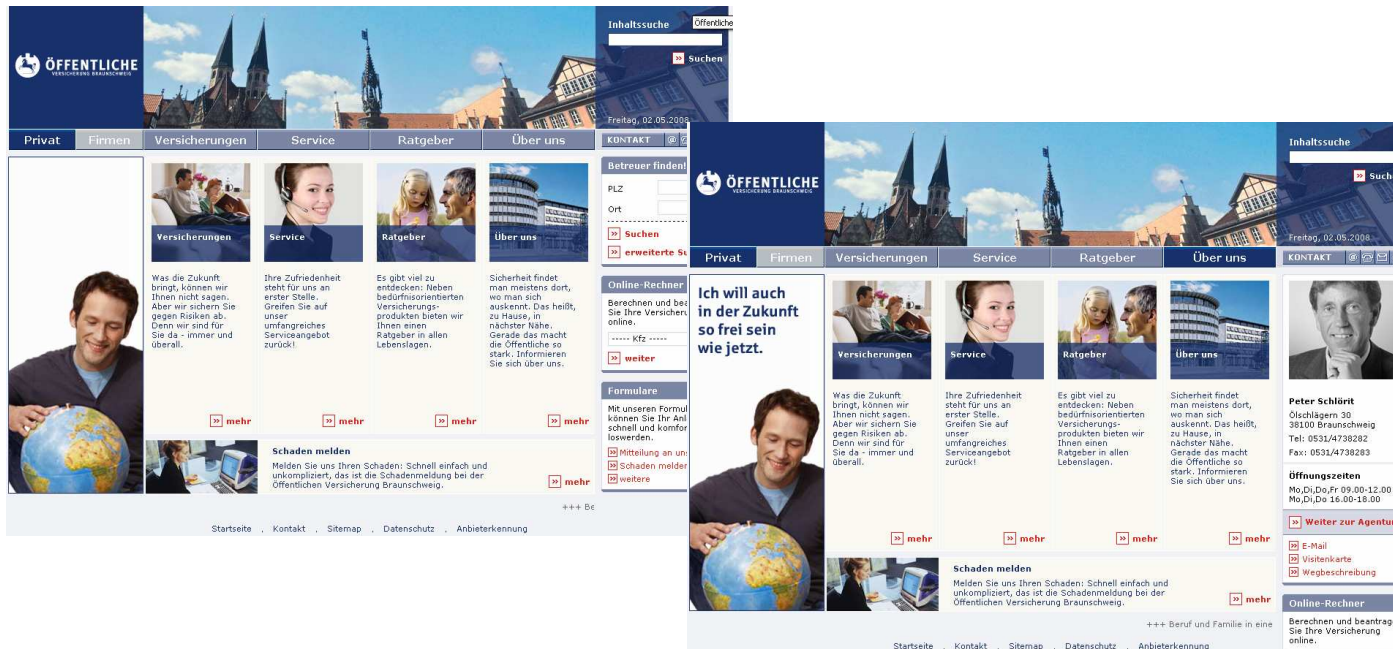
ÖFFENTLICHE
VERSICHERUNG BRAUNSCHWEIG

Inhaltssuche
Öffentliche
Suchen

Freitag, 02.05.2008

Privat Firmen Versicherungen Service Ratgeber Über uns

KONTAKT

Betreuer finden!
PLZ
Ort
Suchen
erweiterte Su

Versicherungen
Was die Zukunft bringt, können wir Ihnen nicht sagen. Aber wir sichern Sie gegen Risiken ab. Denn wir sind für Sie da - immer und überall.
mehr

Service
Ihre Zufriedenheit steht für uns an erster Stelle. Greifen Sie auf unser umfangreiches Serviceangebot zurück!
mehr

Ratgeber
Es gibt viel zu entdecken: Neben bedürfnisorientierten Versicherungsprodukten bieten wir Ihnen einen Ratgeber in allen Lebenslagen.
mehr

Über uns
Sicherheit findet man meistens dort, wo man sich auskennt. Das heißt, zu Hause, in nächster Nähe. Gerade das macht die Öffentliche so stark. Informieren Sie sich über uns.
mehr

Online-Rechner
Berechnen und bea Sie Ihre Versicheru online.
----- Kfz -----
weiter

Formulare
Mit unseren Formul können Sie Ihr Anl schnell und komfor loswerden.
Mitteilung an uns
Schaden melden
weitere

Schaden melden
Melden Sie uns Ihren Schaden: Schnell einfach und unkompliziert, das ist die Schadenmeldung bei der Öffentlichen Versicherung Braunschweig.
mehr

+++ Be

Startseite . Kontakt . Sitemap . Datenschutz . Anbieterkennung

ÖFFENTLICHE
VERSICHERUNG BRAUNSCHWEIG

Inhaltssuche
Such

Freitag, 02.05.2008

Privat Firmen Versicherungen Service Ratgeber Über uns

KONTAKT

Ich will auch in der Zukunft so frei sein wie jetzt.

Versicherungen
Was die Zukunft bringt, können wir Ihnen nicht sagen. Aber wir sichern Sie gegen Risiken ab. Denn wir sind für Sie da - immer und überall.
mehr

Service
Ihre Zufriedenheit steht für uns an erster Stelle. Greifen Sie auf unser umfangreiches Serviceangebot zurück!
mehr

Ratgeber
Es gibt viel zu entdecken: Neben bedürfnisorientierten Versicherungsprodukten bieten wir Ihnen einen Ratgeber in allen Lebenslagen.
mehr

Über uns
Sicherheit findet man meistens dort, wo man sich auskennt. Das heißt, zu Hause, in nächster Nähe. Gerade das macht die Öffentliche so stark. Informieren Sie sich über uns.
mehr

Peter Schlörit
Ölschlägern 30
38100 Braunschweig
Tel: 0531/4738282
Fax: 0531/4738283

Öffnungszeiten
Mo,Di,Do,Fr 09.00-12.00
Mo,Di,Do 16.00-18.00

Weiter zur Agentur
E-Mail
Visitenkarte
Wegbeschreibung

Schaden melden
Melden Sie uns Ihren Schaden: Schnell einfach und unkompliziert, das ist die Schadenmeldung bei der Öffentlichen Versicherung Braunschweig.
mehr

Online-Rechner
Berechnen und beantrag Sie Ihre Versicherung online.

+++ Beruf und Familie in eine

Startseite . Kontakt . Sitemap . Datenschutz . Anbieterkennung